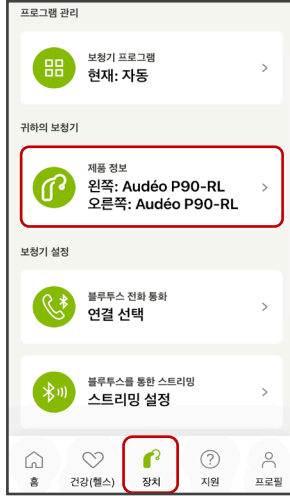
프로그램 관리

보청기 프로그램
현재: 자동

귀하의 보청기

제품 정보
왼쪽: Audéo P90-RL
오른쪽: Audéo P90-RL

보청기 설정

블루투스 전화 통화
연결 선택

블루투스를 통한 스트리밍
스트리밍 설정

홈
건강(헬스)
장치
지원
프로필